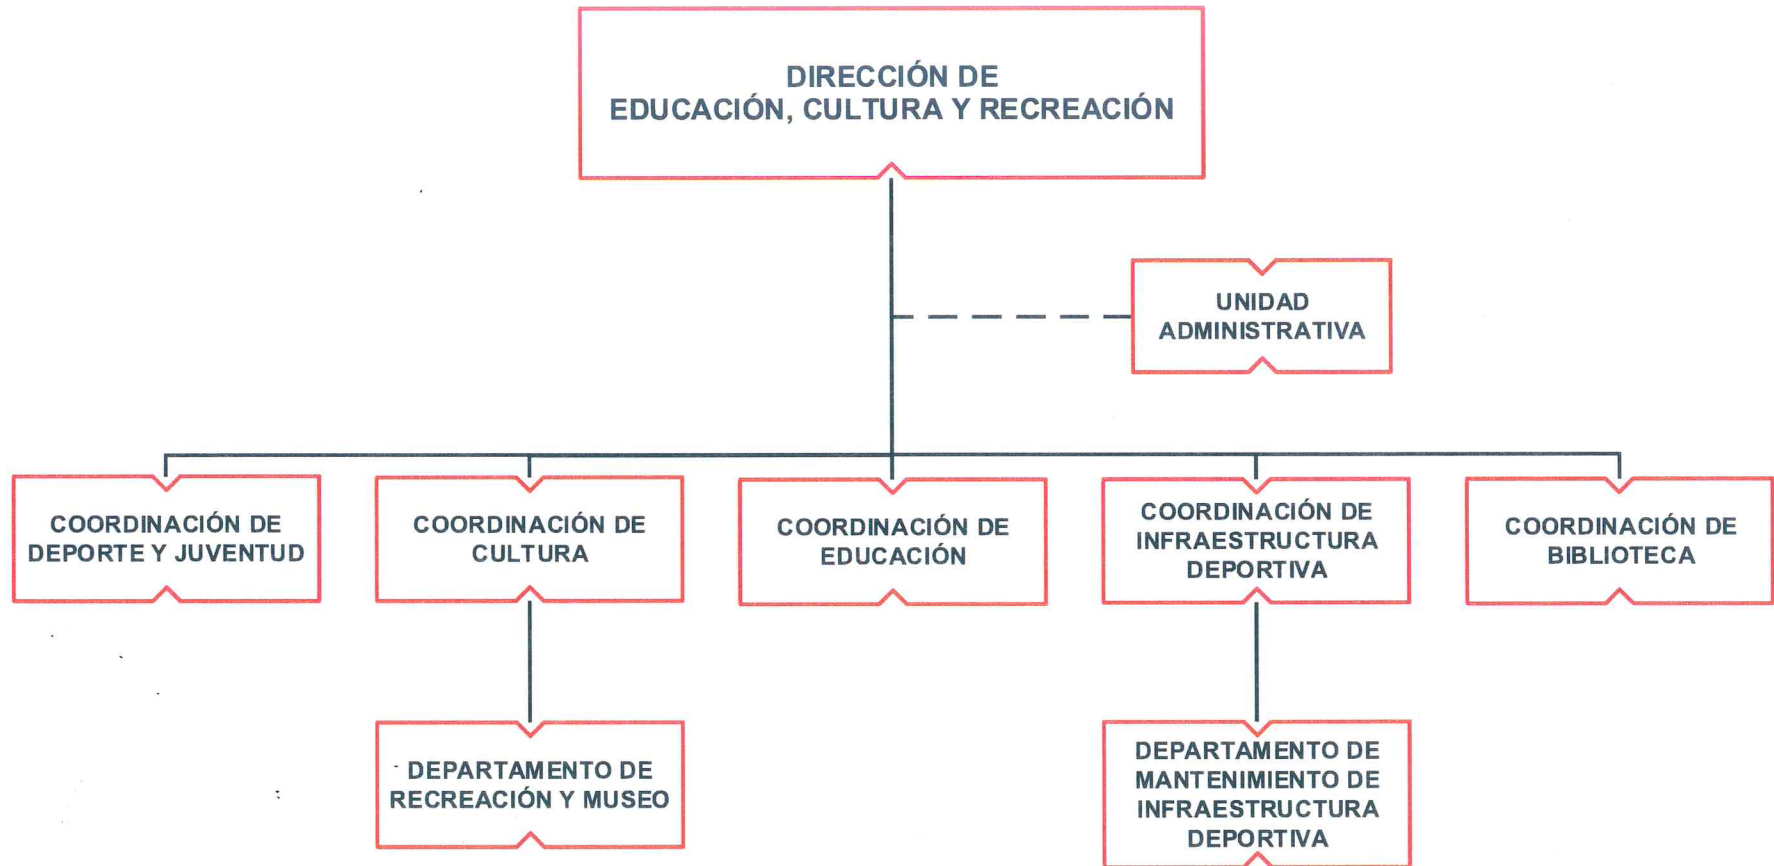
DIRECCIÓN DE
EDUCACIÓN, CULTURA Y RECREACIÓN

UNIDAD
ADMINISTRATIVA

COORDINACIÓN DE
DEPORTE Y JUVENTUD

COORDINACIÓN DE
CULTURA

COORDINACIÓN DE
EDUCACIÓN

COORDINACIÓN DE
INFRAESTRUCTURA
DEPORTIVA

COORDINACIÓN DE
BIBLIOTECA

DEPARTAMENTO DE
RECREACIÓN Y MUSEO

DEPARTAMENTO DE
MANTENIMIENTO DE
INFRAESTRUCTURA
DEPORTIVA